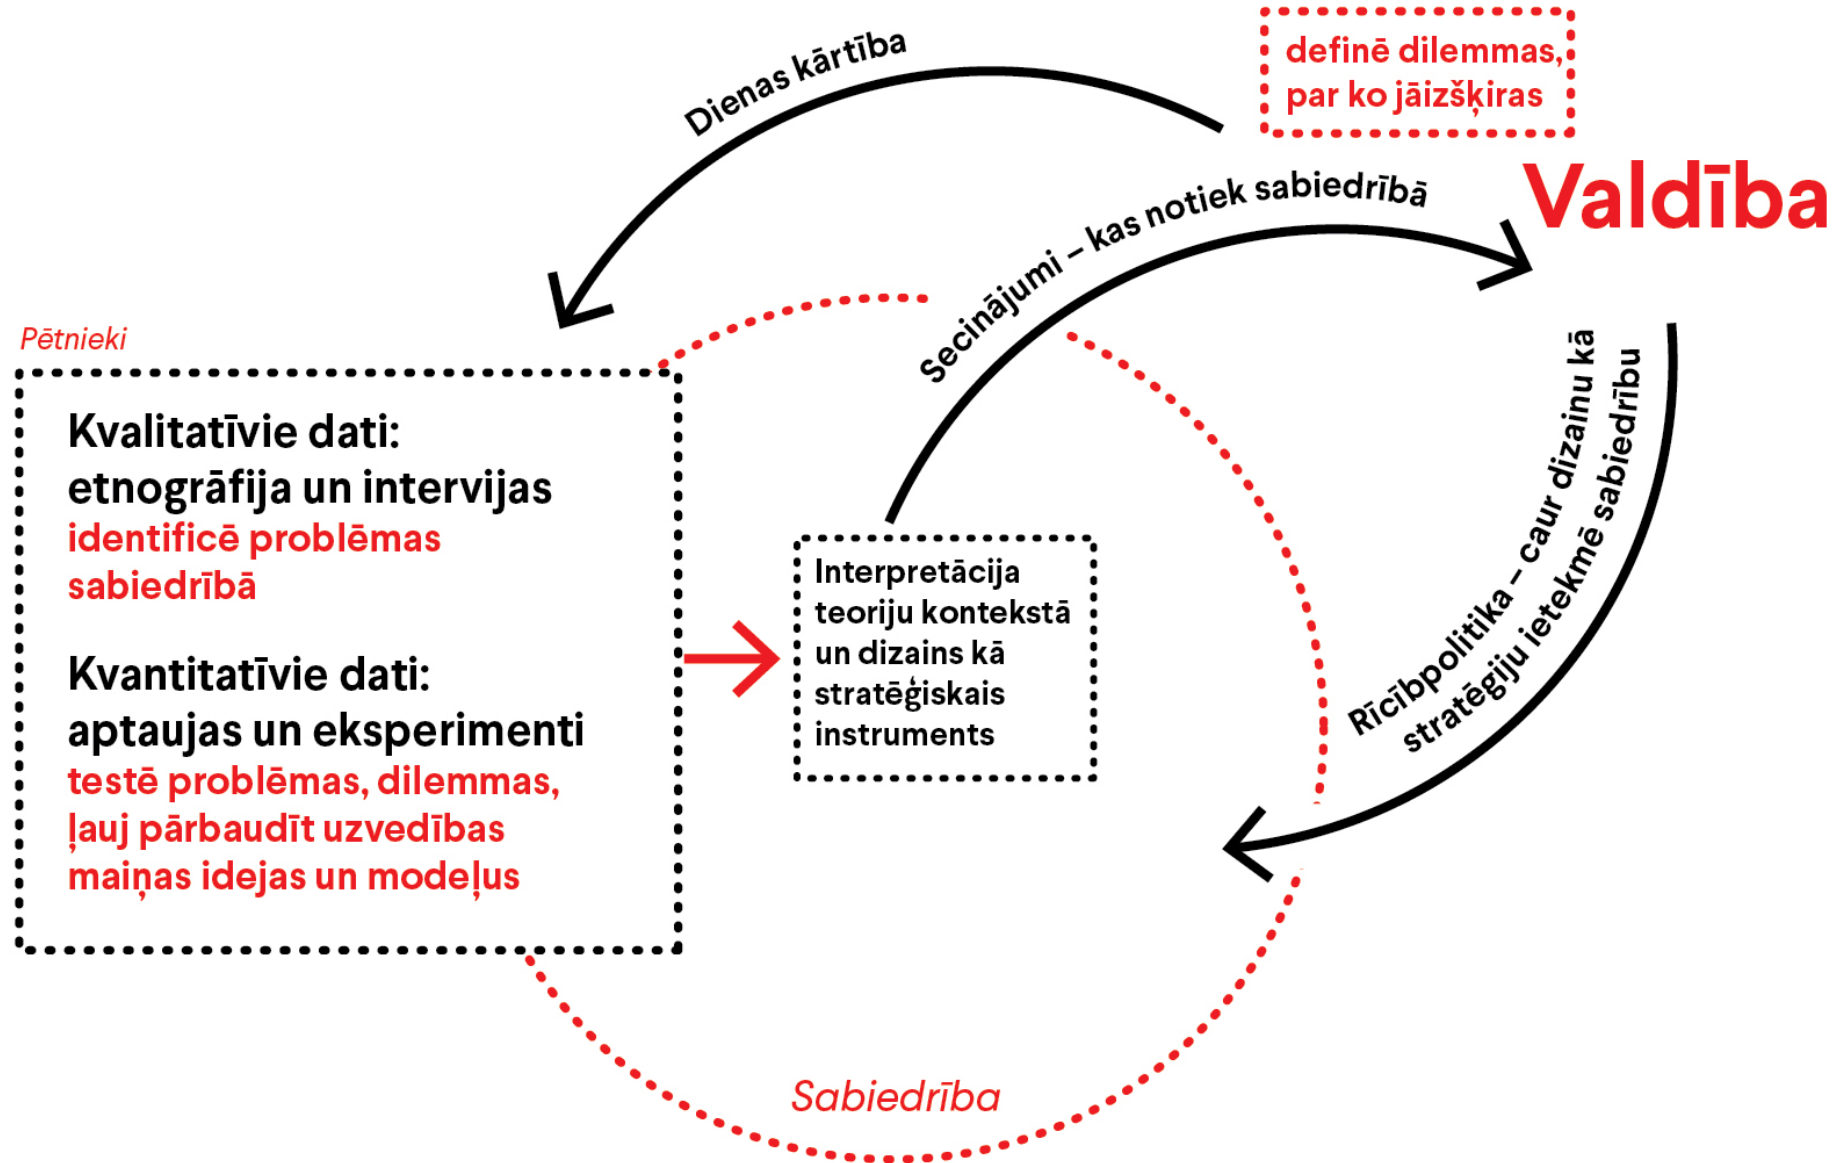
Dienas kārtība

definē dilemmas, par ko jāizšķiras

Valdība

Secinājumi – kas notiek sabiedrībā

Pētnieki

Kvalitatīvie dati: etnogrāfija un intervijas
identificē problēmas sabiedrībā

Kvantitatīvie dati: aptaujas un eksperimenti
testē problēmas, dilemmas, ļauj pārbaudīt uzvedības maiņas idejas un modeļus

Interpretācija teoriju kontekstā un dizains kā stratēģiskais instruments

Rīcībpolitika – caur dizainu kā stratēģiju ietekmē sabiedrību

Sabiedrība